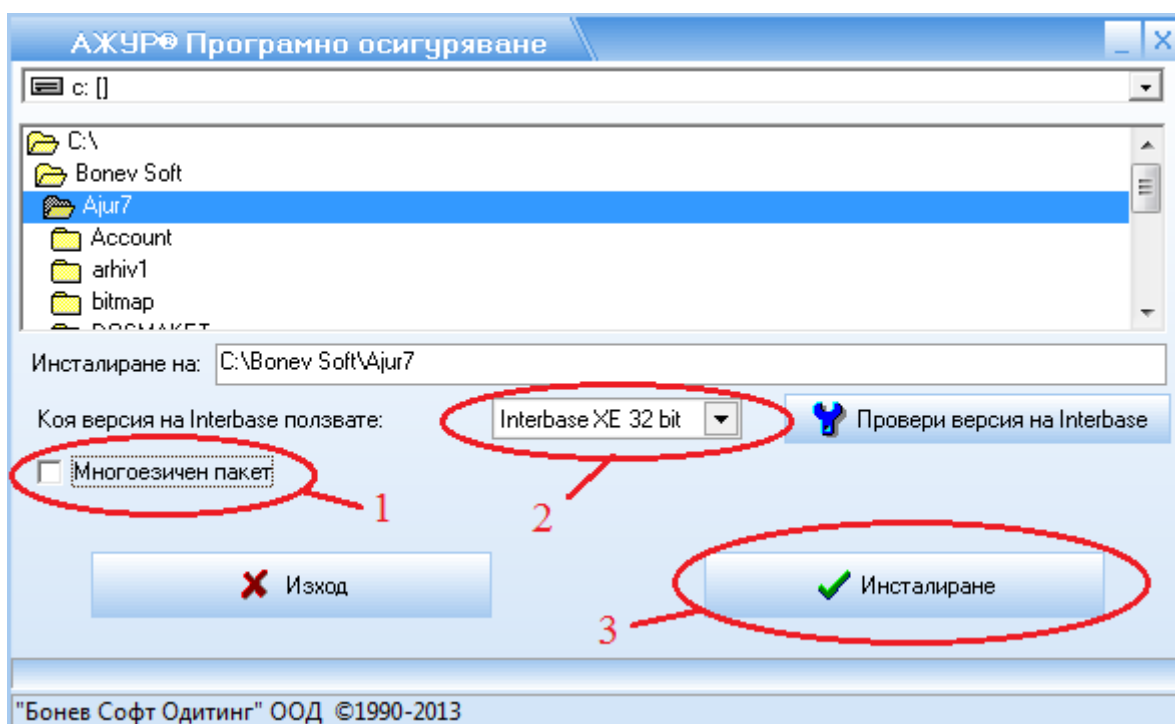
АЖУР® Програмно осигуряване

c: []

C:\
Bonev Soft
Ajur7
Account
arhiv1
bitmap
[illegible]

Инсталиране на: C:\Bonev Soft\Ajur7

Коя версия на Interbase ползвате: Interbase XE 32 bit

Провери версия на Interbase

Многоезичен пакет

1

2

Изход

Инсталиране

3

"Бонев Софт Одитинг" ООД ©1990-2013